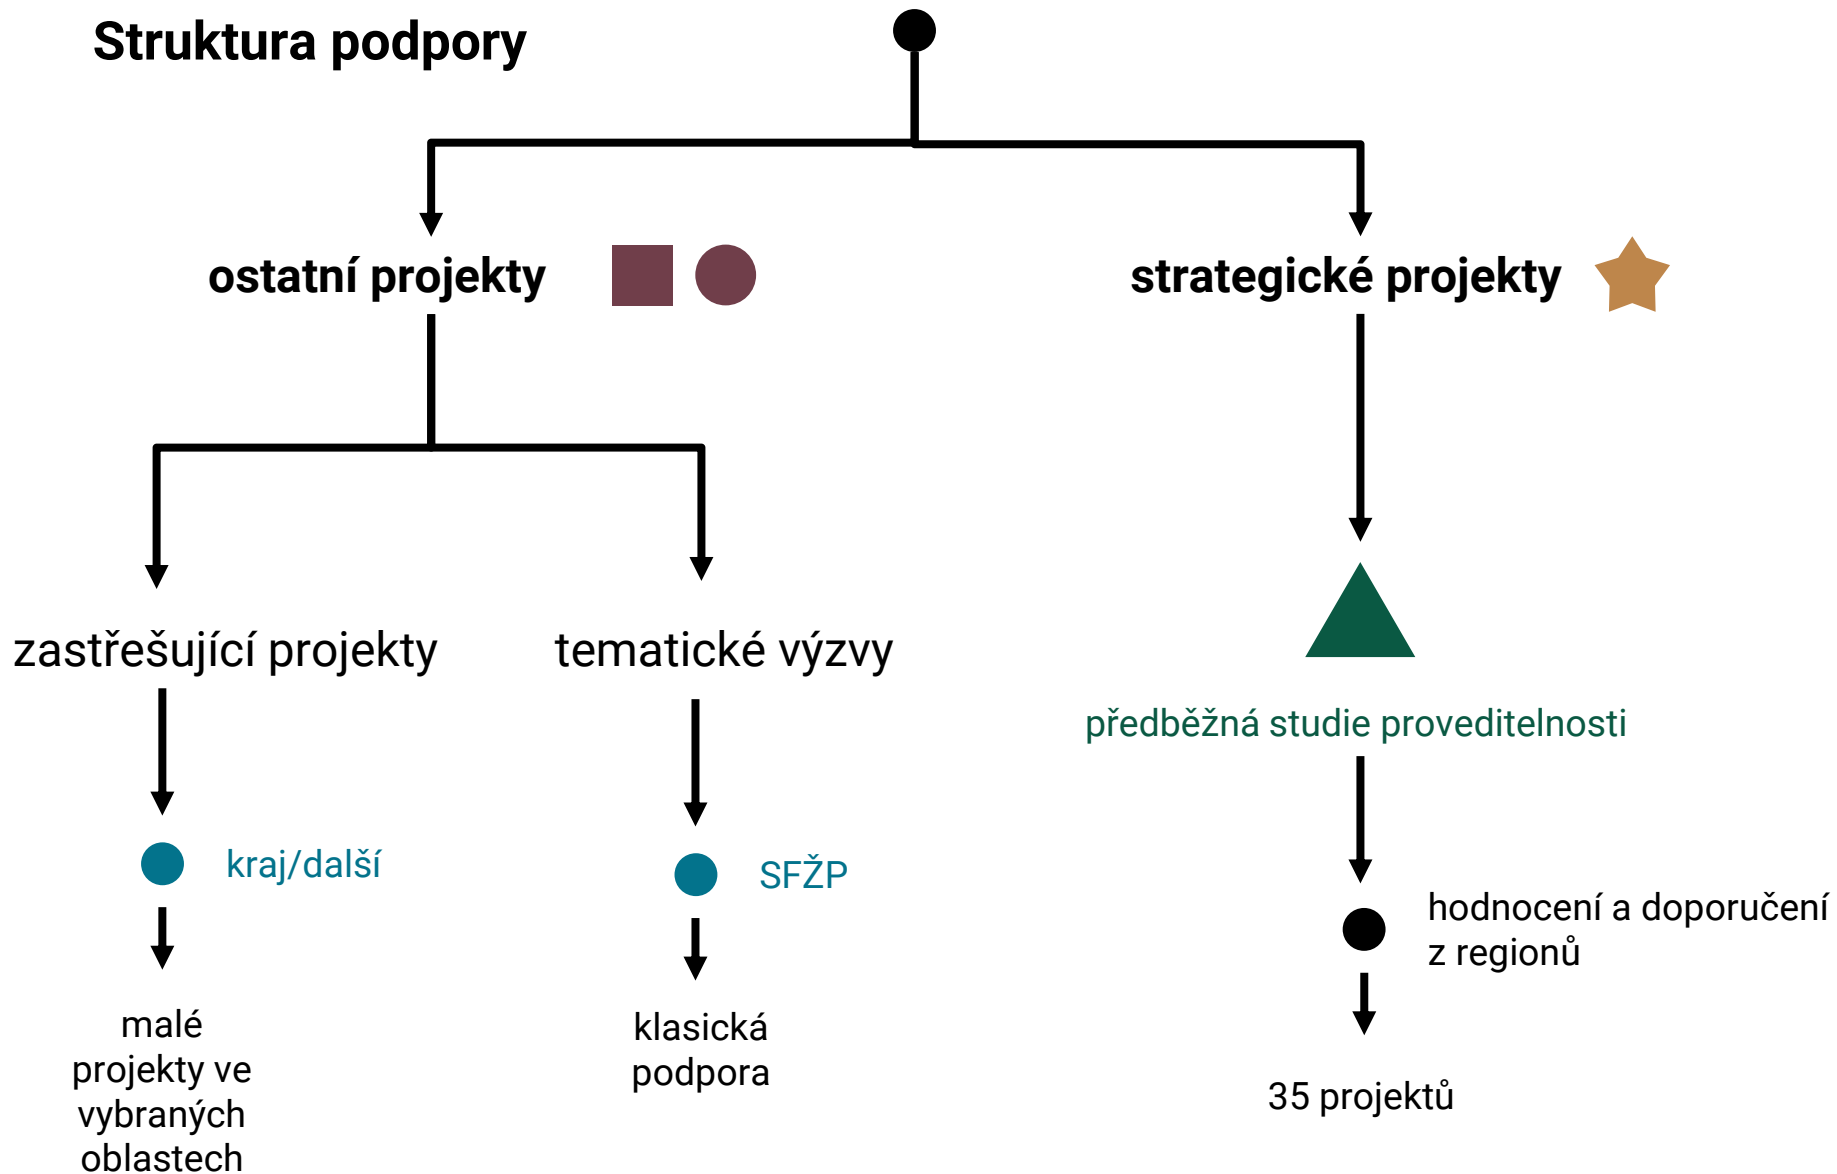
Struktura podpory

ostatní projekty

strategické projekty

zastřešující projekty

tematické výzvy

předběžná studie proveditelnosti

kraj/další

SFŽP

hodnocení a doporučení z regionů

malé projekty ve vybraných oblastech

klasická podpora

35 projektů